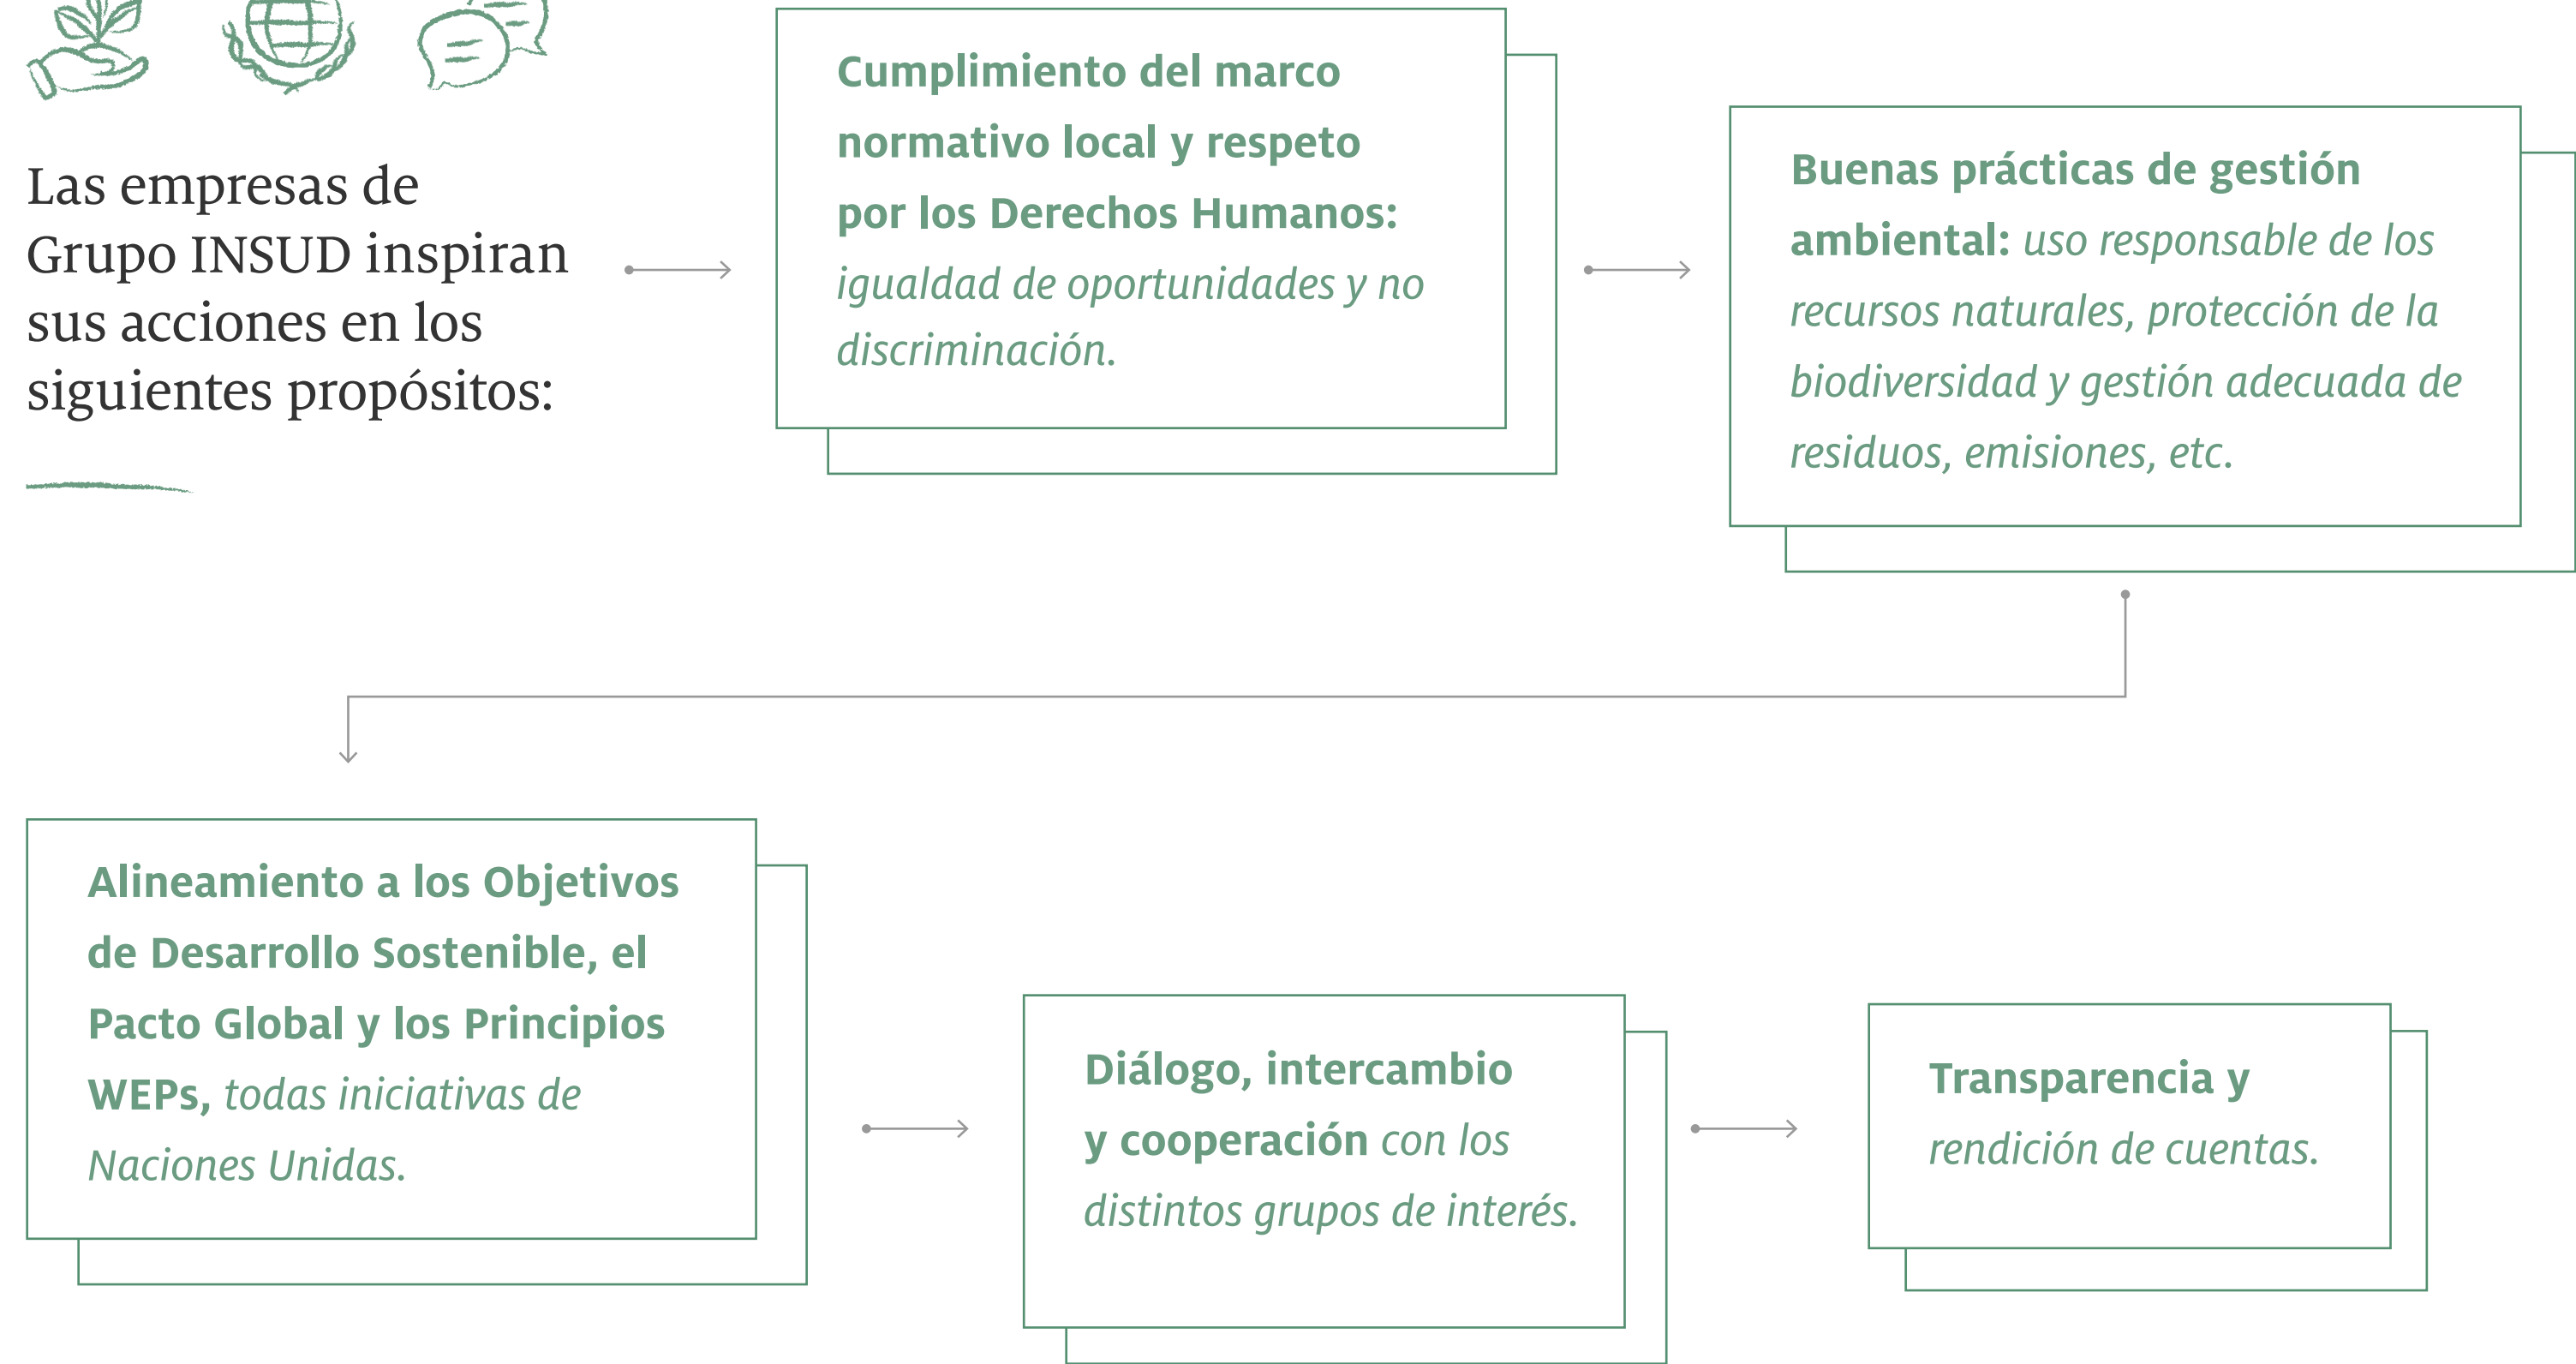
Las empresas de Grupo INSUD inspiran sus acciones en los siguientes propósitos:

Cumplimiento del marco normativo local y respeto por los Derechos Humanos: igualdad de oportunidades y no discriminación.

Buenas prácticas de gestión ambiental: uso responsable de los recursos naturales, protección de la biodiversidad y gestión adecuada de residuos, emisiones, etc.

Alineamiento a los Objetivos de Desarrollo Sostenible, el Pacto Global y los Principios WEPs, todas iniciativas de Naciones Unidas.

Diálogo, intercambio y cooperación con los distintos grupos de interés.

Transparencia y rendición de cuentas.